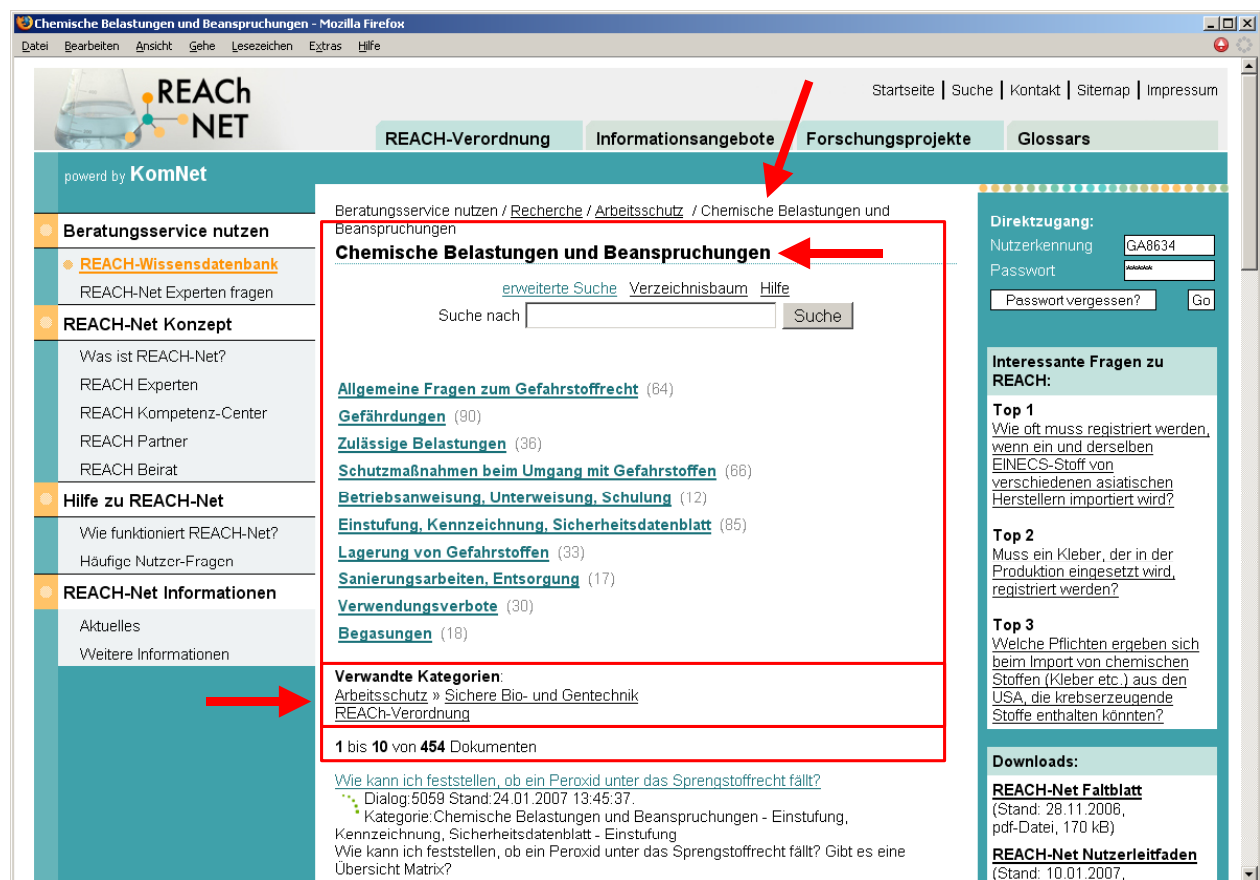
Chemische Belastungen und Beanspruchungen - Mozilla Firefox

Datei Bearbeiten Ansicht Gehe Lesezeichen Extras Hilfe

REACh NET

Startseite | Suche | Kontakt | Sitemap | Impressum

REACH-Verordnung Informationsangebote Forschungsprojekte Glossars

powerd by KomNet

Beratungsservice nutzen
REACH-Wissensdatenbank
REACH-Net Experten fragen
REACH-Net Konzept
Was ist REACH-Net?
REACH Experten
REACH Kompetenz-Center
REACH Partner
REACH Beirat
Hilfe zu REACH-Net
Wie funktioniert REACH-Net?
Häufige Nutzer-Fragen
REACH-Net Informationen
Aktuelles
Weitere Informationen

Beratungsservice nutzen / Recherche / Arbeitsschutz / Chemische Belastungen und Beanspruchungen

Chemische Belastungen und Beanspruchungen

erweiterte Suche Verzeichnisbaum Hilfe

Suche nach Suche

Allgemeine Fragen zum Gefahrstoffrecht (64)
Gefährdungen (90)
Zulässige Belastungen (36)
Schutzmaßnahmen beim Umgang mit Gefahrstoffen (66)
Betriebsanweisung, Unterweisung, Schulung (12)
Einstufung, Kennzeichnung, Sicherheitsdatenblatt (85)
Lagerung von Gefahrstoffen (33)
Sanierungsarbeiten, Entsorgung (17)
Verwendungsverbote (30)
Begasungen (18)

Verwandte Kategorien:
Arbeitsschutz » Sichere Bio- und Gentechnik
REACh-Verordnung

1 bis 10 von 454 Dokumenten

Wie kann ich feststellen, ob ein Peroxid unter das Sprengstoffrecht fällt?
Dialog:5059 Stand:24.01.2007 13:45:37.
Kategorie:Chemische Belastungen und Beanspruchungen - Einstufung, Kennzeichnung, Sicherheitsdatenblatt - Einstufung
Wie kann ich feststellen, ob ein Peroxid unter das Sprengstoffrecht fällt? Gibt es eine Übersicht Matrix?

Direktzugang:
Nutzerkennung GA8634
Passwort
Passwort vergessen? Go

Interessante Fragen zu REACH:
Top 1
Wie oft muss registriert werden, wenn ein und derselben EINECS-Stoff von verschiedenen asiatischen Herstellern importiert wird?
Top 2
Muss ein Kleber, der in der Produktion eingesetzt wird, registriert werden?
Top 3
Welche Pflichten ergeben sich beim Import von chemischen Stoffen (Kleber etc.) aus den USA, die krebserzeugende Stoffe enthalten könnten?

Downloads:
REACH-Net Faltblatt
(Stand: 28.11.2006, pdf-Datei, 170 kB)
REACH-Net Nutzerleitfaden
(Stand: 10.01.2007,